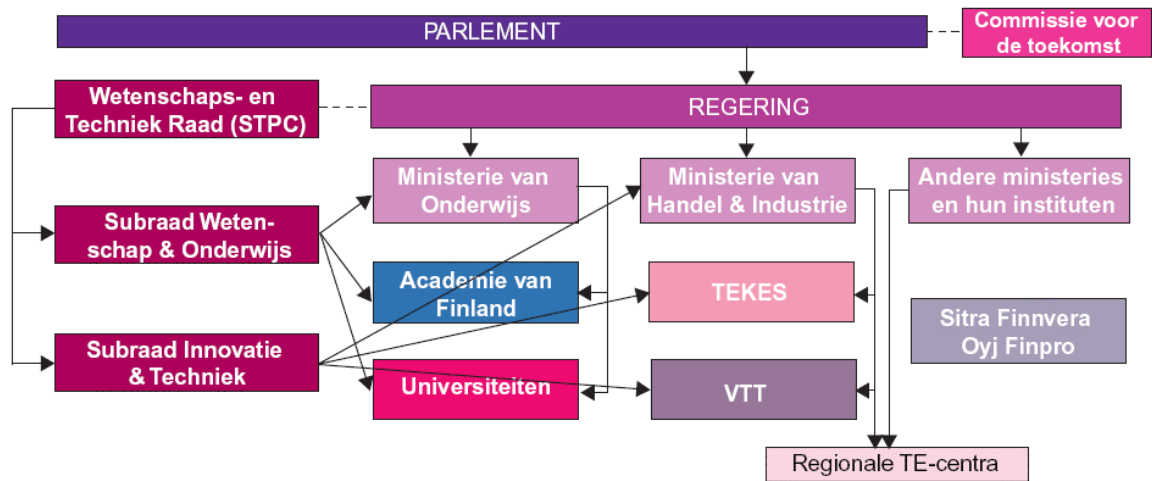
PARLEMENT

Commissie voor de toekomst

Wetenschaps- en Techniek Raad (STPC)

REGERING

Ministerie van Onderwijs

Ministerie van Handel & Industrie

Andere ministeries en hun instituten

Subraad Wetenschap & Onderwijs

Academie van Finland

TEKES

Sitra Finnvera Oyj Finpro

Subraad Innovatie & Techniek

Universiteiten

VTT

Regionale TE-centra